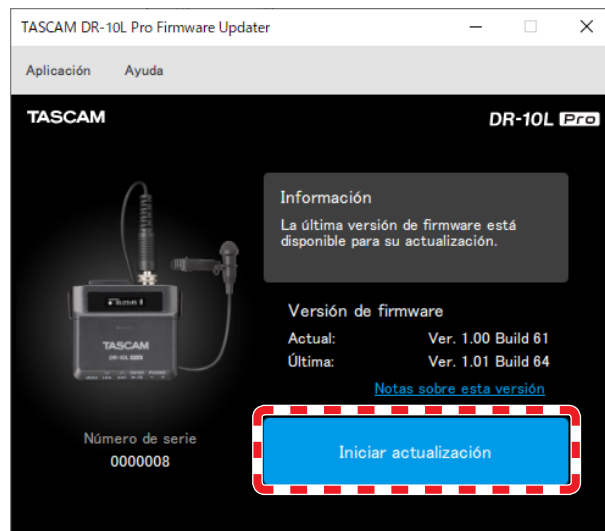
TASCAM DR-10L Pro Firmware Updater

Aplicación Ayuda

TASCAM

DR-10L Pro

TASCAM

Información

La última versión de firmware está disponible para su actualización.

Versión de firmware

| Actual: | Ver. 1.00 Build 61 |
|---|---|
| Última: | Ver. 1.01 Build 64 |

Notas sobre esta versión

Número de serie
0000008

Iniciar actualización